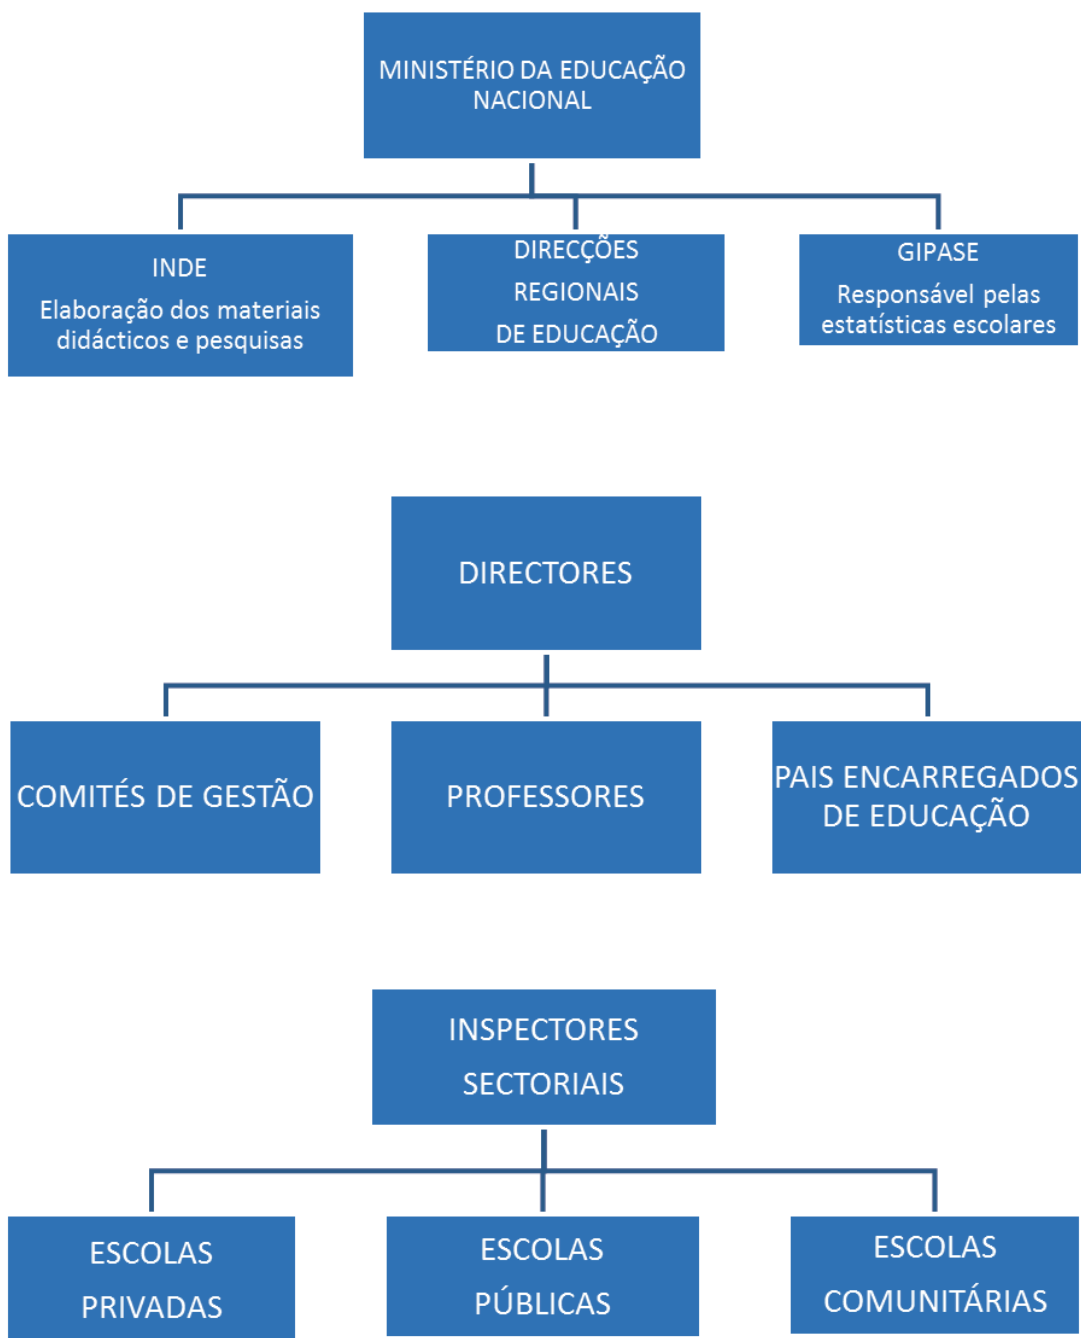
MINISTÉRIO DA EDUCAÇÃO NACIONAL

INDE
Elaboração dos materiais didácticos e pesquisas

DIRECÇÕES REGIONAIS DE EDUCAÇÃO

GIPASE
Responsável pelas estatísticas escolares

DIRECTORES

COMITÉS DE GESTÃO

PROFESSORES

PAIS ENCARREGADOS DE EDUCAÇÃO

INSPECTORES SECTORIAIS

ESCOLAS PRIVADAS

ESCOLAS PÚBLICAS

ESCOLAS COMUNITÁRIAS